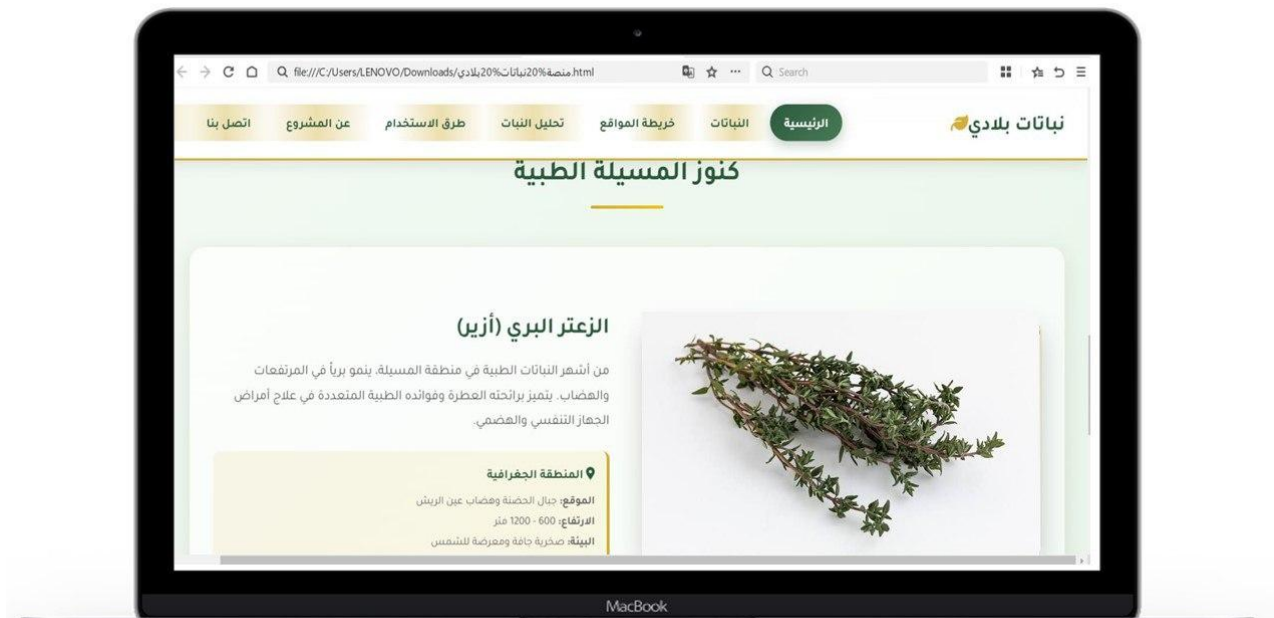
file:///C:/Users/LENOVO/Downloads/منصة%20نباتات%20بلادي.html

Search

نباتات بلادي

الرئيسية النباتات خريطة المواقع تحليل النبات طرق الاستخدام عن المشروع اتصل بنا

كنوز المسيلة الطبية

الزعتر البري (أزير)

من أشهر النباتات الطبية في منطقة المسيلة، ينمو برياً في المرتفعات والهضاب. يتميز برائحته العطرة وفوائده الطبية المتعددة في علاج أمراض الجهاز التنفسي والهضمي.

المنطقة الجغرافية

الموقع: جبال الحضنة وهضاب عين الريش
الارتفاع: 600 - 1200 متر
البيئة: صخرية جافة ومعرضة للشمس

MacBook